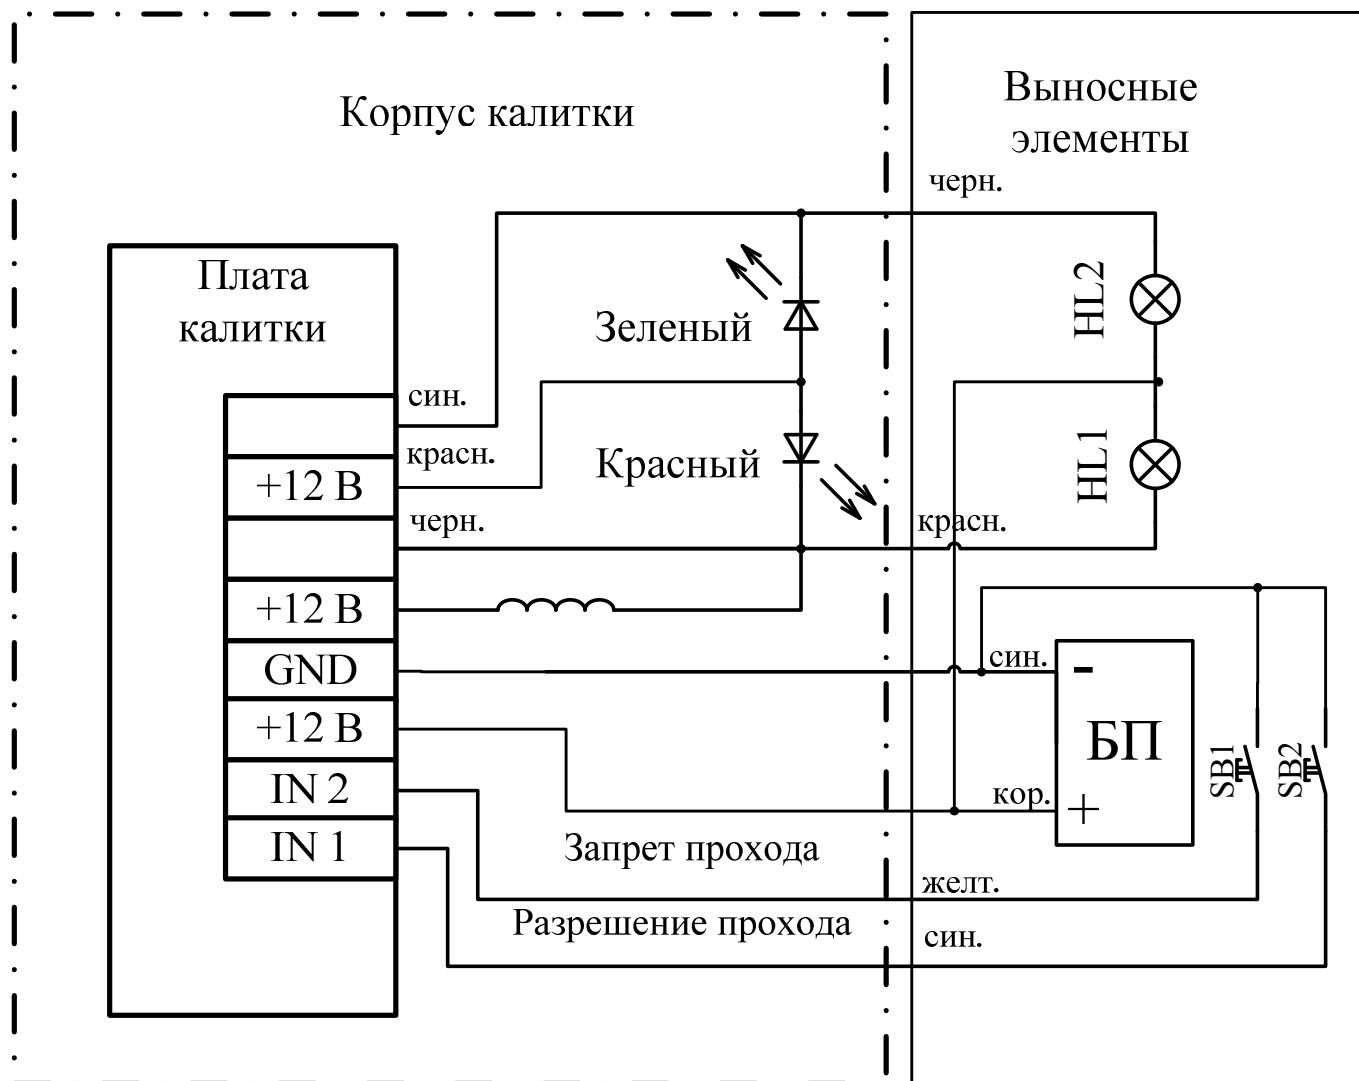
Корпус калитки

Выносные элементы

черн.

Плата калитки

син.

красн.

+12 В

черн.

+12 В

GND

+12 В

IN 2

IN 1

Зеленый

Красный

HL2

HL1

красн.

син.

-

БП

+

кор.

SB1

SB2

Запрет прохода

желт.

Разрешение прохода

син.